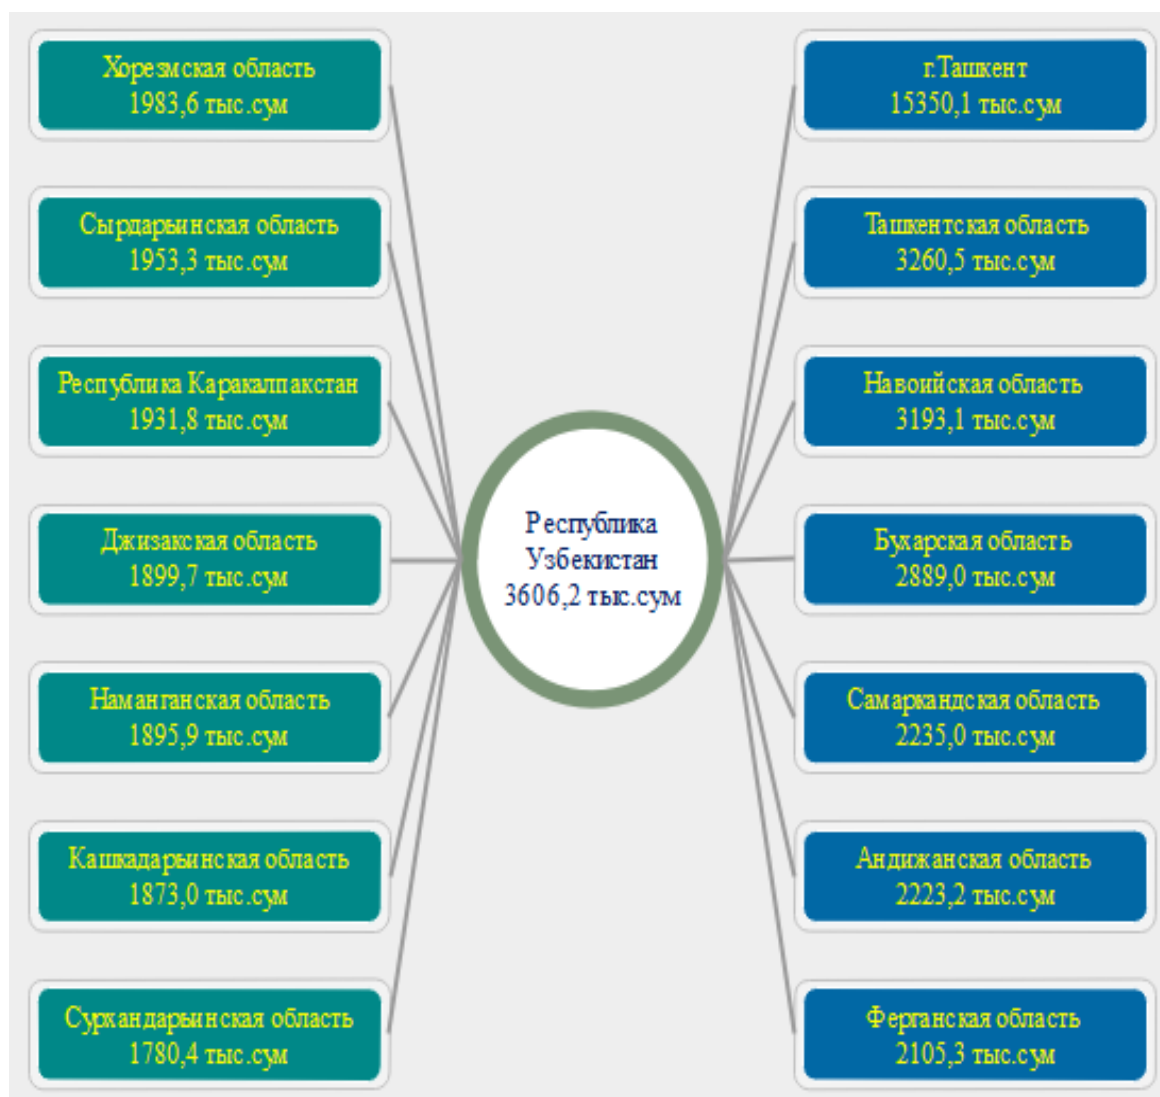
Хорезмская область
1983,6 тыс.сум

Сырдарьинская область
1953,3 тыс.сум

Республика Каракалпакстан
1931,8 тыс.сум

Джизакская область
1899,7 тыс.сум

Наманганская область
1895,9 тыс.сум

Кашкадарьинская область
1873,0 тыс.сум

Сурхандарьинская область
1780,4 тыс.сум

Республика
Узбекистан
3606,2 тыс.сум

г.Ташкент
15350,1 тыс.сум

Ташкентская область
3260,5 тыс.сум

Навоийская область
3193,1 тыс.сум

Бухарская область
2889,0 тыс.сум

Самаркандская область
2235,0 тыс.сум

Андижанская область
2223,2 тыс.сум

Ферганская область
2105,3 тыс.сум